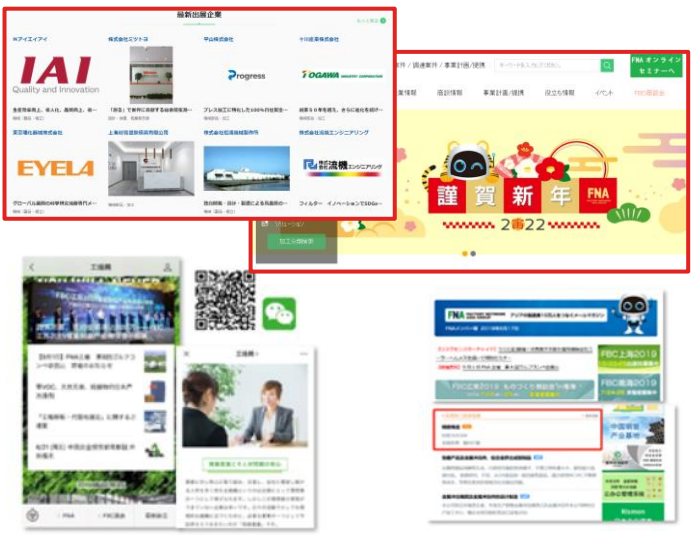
最新出展企業

株式会社アイエイアイ

IAI
Quality and Innovation

株式会社ミツトヨ

中山株式会社

Progress

十川産業株式会社

TOGAWA

東京理化器械株式会社

EYELA

上海村田製作所有限公司

株式会社松浦機械製作所

株式会社流機エンジニアリング

流機エンジニアリング

FNA オンライン セミナーへ

謹賀新年 FNA

2022

FBC上海2019

FBC東莞2019

FNA